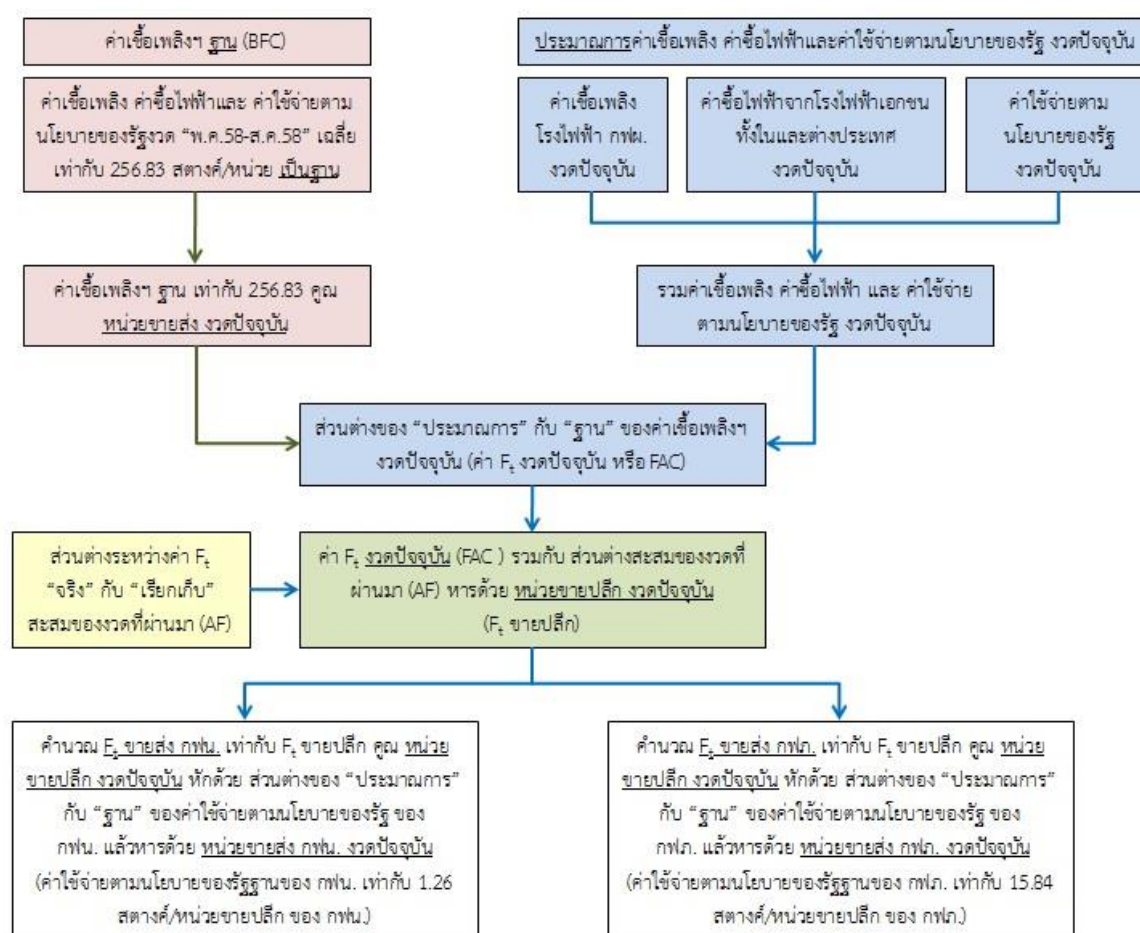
ค่าเชื้อเพลิงฯ ฐาน (BFC)

ค่าเชื้อเพลิง ค่าซื้อไฟฟ้าและ ค่าใช้จ่ายตามนโยบายของรัฐงวด "พ.ค.58-ส.ค.58" เฉลี่ยเท่ากับ 256.83 สตางค์/หน่วย เป็นฐาน

ค่าเชื้อเพลิงฯ ฐาน เท่ากับ 256.83 คูณ หน่วยขายส่ง งวดปัจจุบัน

ประมาณการค่าเชื้อเพลิง ค่าซื้อไฟฟ้าและค่าใช้จ่ายตามนโยบายของรัฐ งวดปัจจุบัน

ค่าเชื้อเพลิง โรงไฟฟ้า กฟผ. งวดปัจจุบัน

ค่าซื้อไฟฟ้าจากโรงไฟฟ้าเอกชน ทั้งในและต่างประเทศ งวดปัจจุบัน

ค่าใช้จ่ายตามนโยบายของรัฐ งวดปัจจุบัน

รวมค่าเชื้อเพลิง ค่าซื้อไฟฟ้า และ ค่าใช้จ่ายตามนโยบายของรัฐ งวดปัจจุบัน

ส่วนต่างของ "ประมาณการ" กับ "ฐาน" ของค่าเชื้อเพลิงฯ งวดปัจจุบัน (ค่า $F_t$ งวดปัจจุบัน หรือ FAC)

ส่วนต่างระหว่างค่า $F_t$ "จริง" กับ "เรียกเก็บ" สะสมของงวดที่ผ่านมา (AF)

ค่า $F_t$ งวดปัจจุบัน (FAC ) รวมกับ ส่วนต่างสะสมของงวดที่ผ่านมา (AF) หารด้วย หน่วยขายปลีก งวดปัจจุบัน ($F_t$ ขายปลีก)

คำนวณ $F_t$ ขายส่ง กฟน. เท่ากับ $F_t$ ขายปลีก คูณ หน่วยขายปลีก งวดปัจจุบัน หักด้วย ส่วนต่างของ "ประมาณการ" กับ "ฐาน" ของค่าใช้จ่ายตามนโยบายของรัฐ ของ กฟน. แล้วหารด้วย หน่วยขายส่ง กฟน. งวดปัจจุบัน (ค่าใช้จ่ายตามนโยบายของรัฐฐานของ กฟน. เท่ากับ 1.26 สตางค์/หน่วยขายปลีก ของ กฟน.)

คำนวณ $F_t$ ขายส่ง กฟภ. เท่ากับ $F_t$ ขายปลีก คูณ หน่วยขายปลีก งวดปัจจุบัน หักด้วย ส่วนต่างของ "ประมาณการ" กับ "ฐาน" ของค่าใช้จ่ายตามนโยบายของรัฐ ของ กฟภ. แล้วหารด้วย หน่วยขายส่ง กฟภ. งวดปัจจุบัน (ค่าใช้จ่ายตามนโยบายของรัฐฐานของ กฟภ. เท่ากับ 15.84 สตางค์/หน่วยขายปลีก ของ กฟภ.)